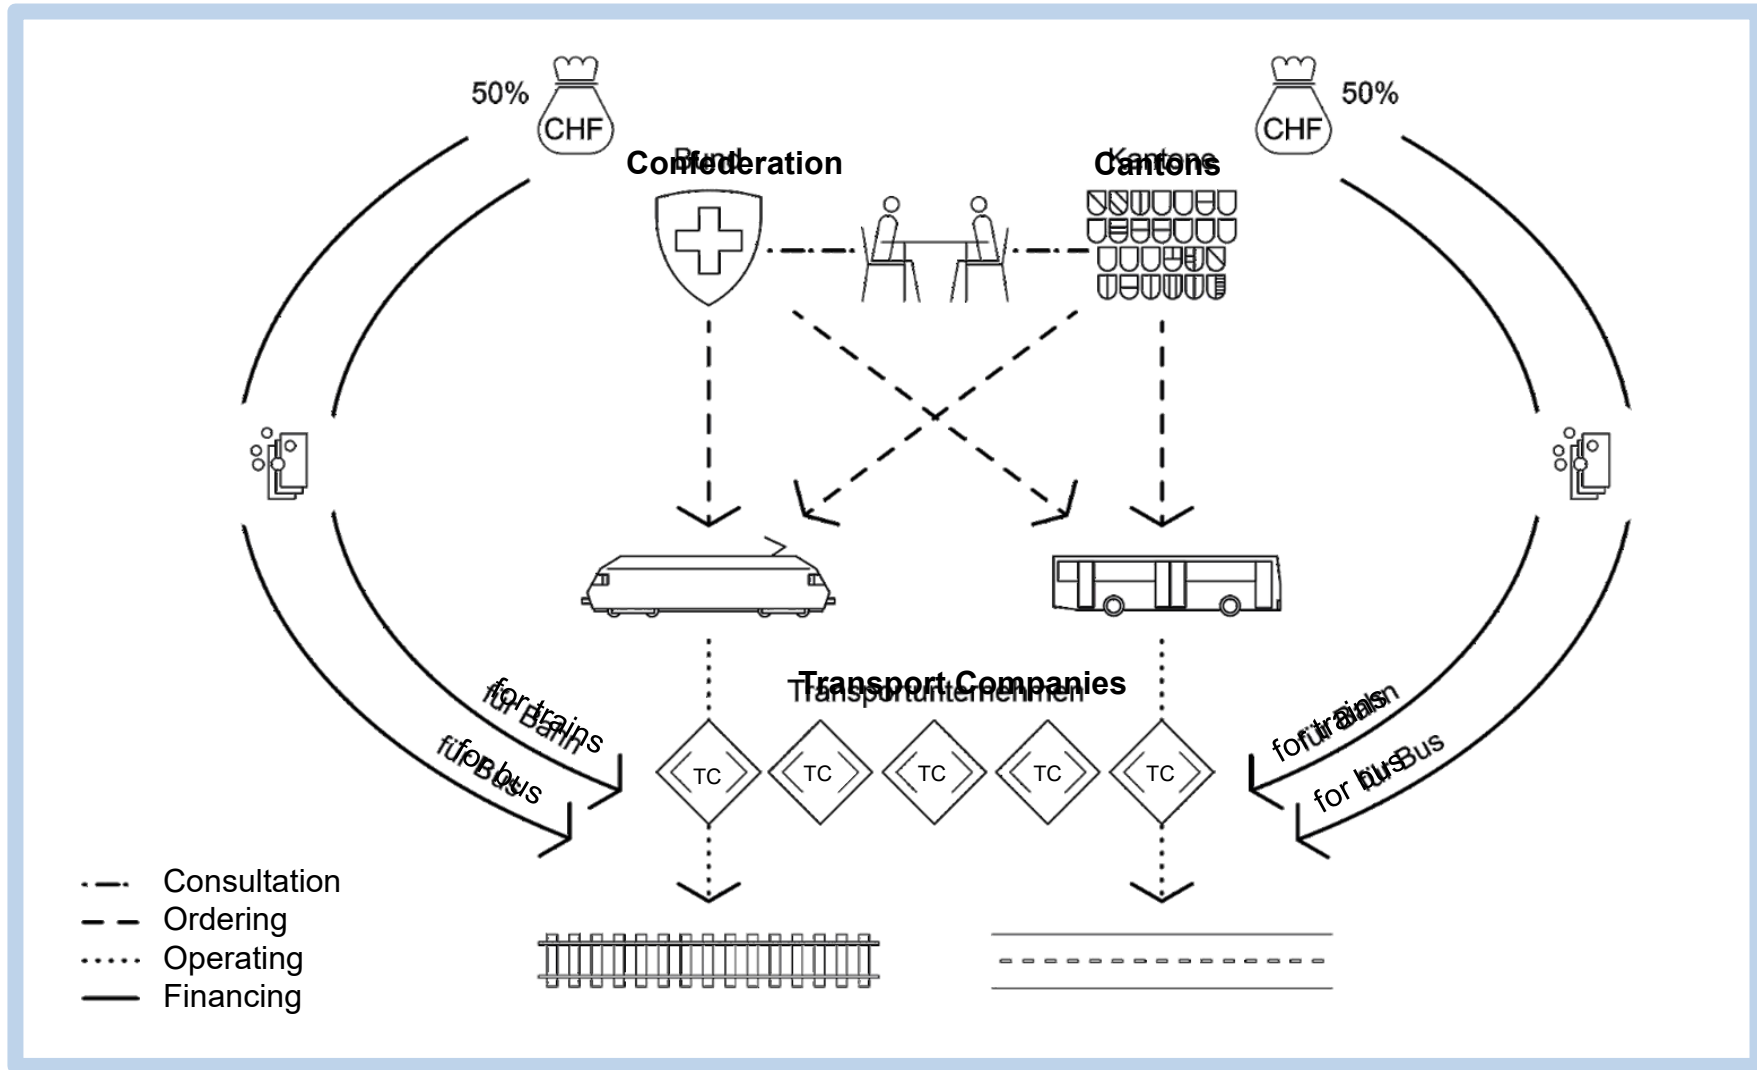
50%

CHF

50%

CHF

Bund

Confederation

Kantone

Cantons

Transportunternehmen

Transport Companies

für Bahn

for trains

für Bus

for bus

für Bahn

for trains

für Bus

for bus

TC

TC

TC

TC

TC

Consultation

Ordering

Operating

Financing